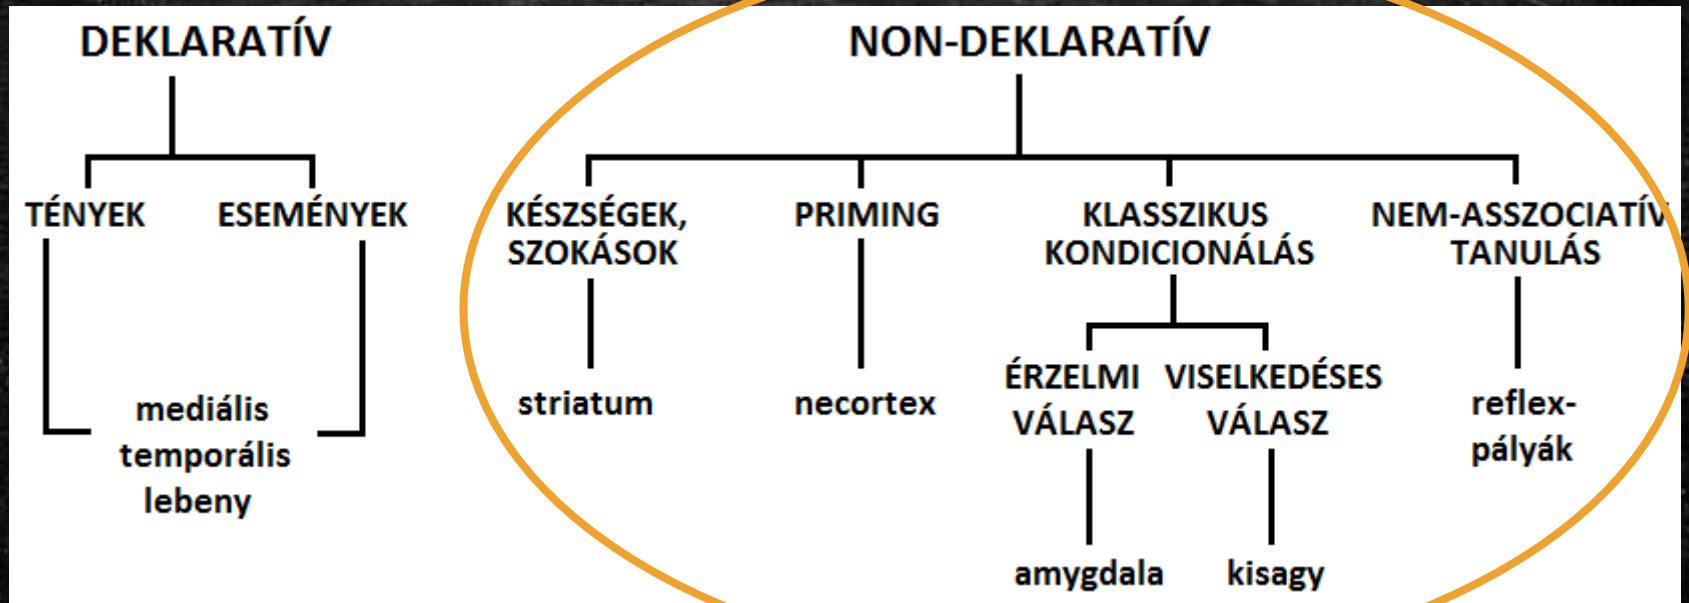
DEKLARATÍV

TÉNYEK

ESEMÉNYEK

mediális temporális lebeny

NON-DEKLARATÍV

KÉSZSÉGEK, SZOKÁSOK

striatum

PRIMING

necortex

KLASSZIKUS KONDICIONÁLÁS

ÉRZELMI VÁLASZ

amygdala

VISELKEDÉSES VÁLASZ

kisagy

NEM-ASSZOCIATÍV TANULÁS

reflex-pályák